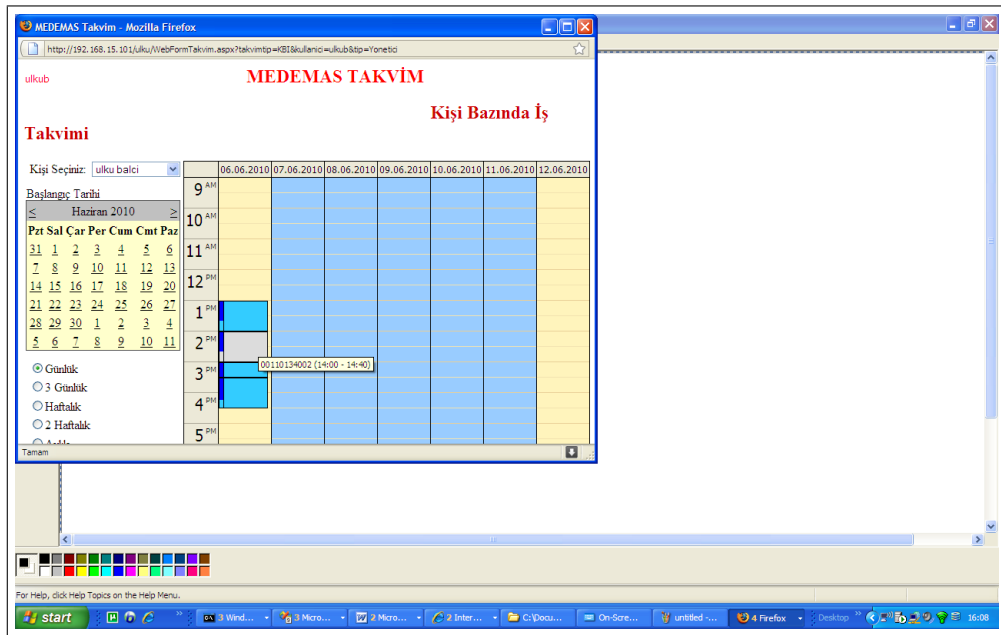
MEDEMAS Takvim - Mozilla Firefox

http://192.168.15.101/ulku/WebFormTakvim.aspx?takvimtip=KBI&kullanici=ulkub&tip=Yonetici

ulkub

MEDEMAS TAKVİM

Kişi Bazında İş Takvimi

Kişi Seçiniz: ulku balci

Başlangıç Tarihi

| < | | | Haziran 2010 | | | > |
|---|---|---|---|---|---|---|
| Pzt | Sal | Çar | Per | Cum | Cmt | Paz |
| 31 | 1 | 2 | 3 | 4 | 5 | 6 |
| 7 | 8 | 9 | 10 | 11 | 12 | 13 |
| 14 | 15 | 16 | 17 | 18 | 19 | 20 |
| 21 | 22 | 23 | 24 | 25 | 26 | 27 |
| 28 | 29 | 30 | 1 | 2 | 3 | 4 |
| 5 | 6 | 7 | 8 | 9 | 10 | 11 |

Günlük
3 Günlük
Haftalık
2 Haftalık

| | 06.06.2010 | 07.06.2010 | 08.06.2010 | 09.06.2010 | 10.06.2010 | 11.06.2010 | 12.06.2010 |
|---|---|---|---|---|---|---|---|
| 9 AM | | | | | | | |
| 10 AM | | | | | | | |
| 11 AM | | | | | | | |
| 12 PM | | | | | | | |
| 1 PM | | | | | | | |
| 2 PM | | | | | | | |
| 3 PM | | | | | | | |
| 4 PM | | | | | | | |
| 5 PM | | | | | | | |

00110134002 (14:00 - 14:40)

Tamam

For Help, click Help Topics on the Help Menu.

start | 3 Wind... | 3 Micro... | 2 Micro... | 2 Inter... | C:\Docu... | On-Scre... | untitled -... | 4 Firefox | Desktop | 16:08